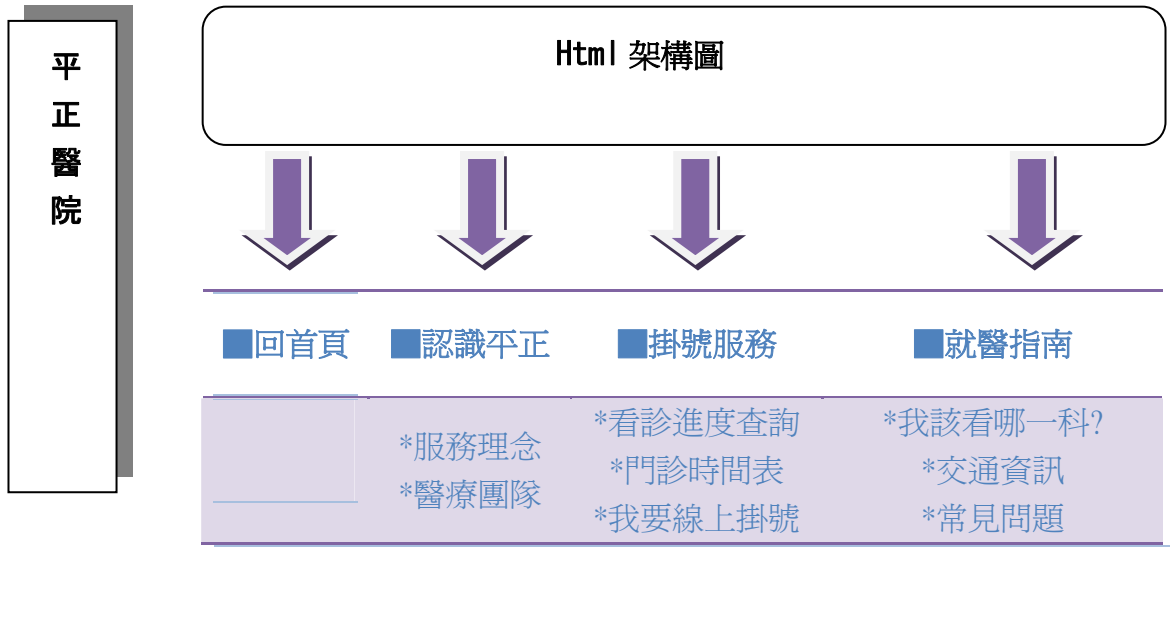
平正醫院

Html 架構圖

| ■回首頁 | ■認識平正 | ■掛號服務 | ■就醫指南 |
|---|---|---|---|
| | \*服務理念<br>\*醫療團隊 | \*看診進度查詢<br>\*門診時間表<br>\*我要線上掛號 | \*我該看哪一科?<br>\*交通資訊<br>\*常見問題 |